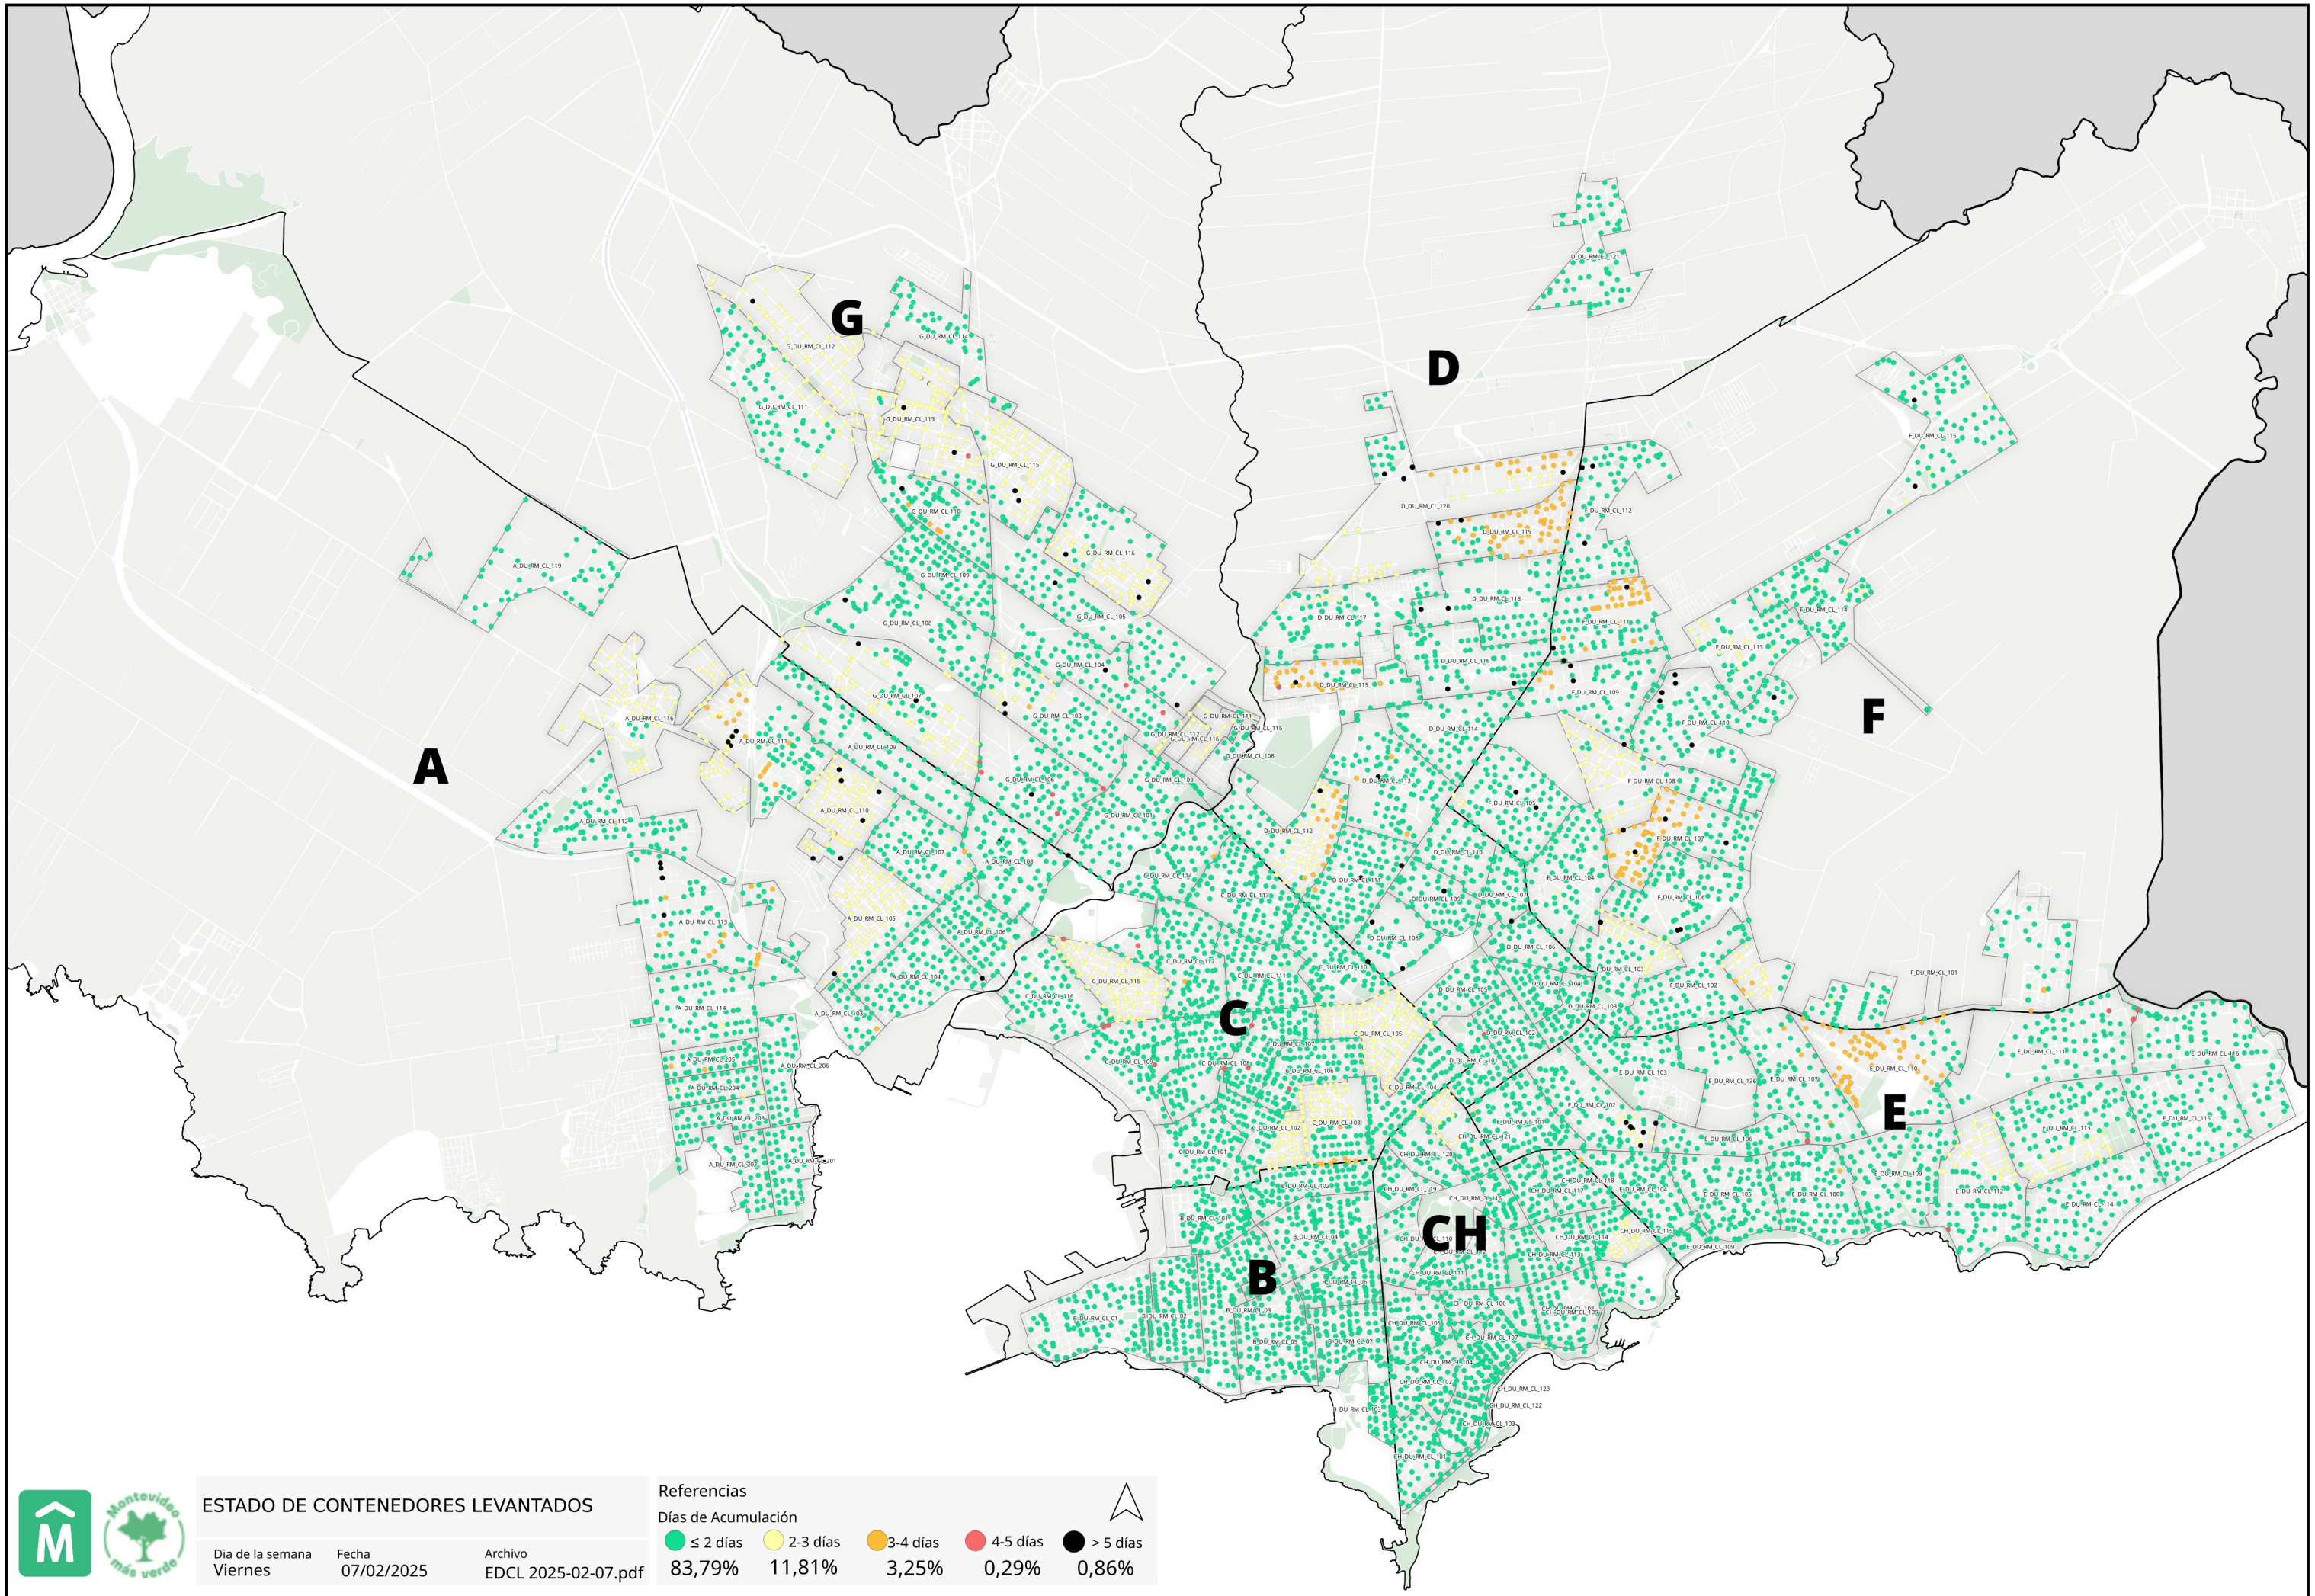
G

D

F

A

C

E

CH

B

G_DU_RM_CL_112
G_DU_RM_CL_111
G_DU_RM_CL_113
G_DU_RM_CL_115
G_DU_RM_CL_110
G_DU_RM_CL_116
G_DU_RM_CL_108
G_DU_RM_CL_105
G_DU_RM_CL_104
G_DU_RM_CL_107
G_DU_RM_CL_103
A_DU_RM_CL_119
A_DU_RM_CL_116
A_DU_RM_CL_109
A_DU_RM_CL_110
A_DU_RM_CL_112
A_DU_RM_CL_107
A_DU_RM_CL_108
A_DU_RM_CL_105
A_DU_RM_CL_113
A_DU_RM_CL_106
A_DU_RM_CL_104
A_DU_RM_CL_114
A_DU_RM_CL_206
A_DU_RM_CL_202
A_DU_RM_CL_201
D_DU_RM_CL_121
D_DU_RM_CL_120
D_DU_RM_CL_119
D_DU_RM_CL_118
D_DU_RM_CL_117
D_DU_RM_CL_116
D_DU_RM_CL_115
D_DU_RM_CL_114
D_DU_RM_CL_113
D_DU_RM_CL_112
D_DU_RM_CL_110
D_DU_RM_CL_108
D_DU_RM_CL_106
D_DU_RM_CL_105
D_DU_RM_CL_104
D_DU_RM_CL_103
D_DU_RM_CL_102
D_DU_RM_CL_101
F_DU_RM_CL_115
F_DU_RM_CL_112
F_DU_RM_CL_119
F_DU_RM_CL_113
F_DU_RM_CL_111
F_DU_RM_CL_109
F_DU_RM_CL_110
F_DU_RM_CL_108
F_DU_RM_CL_107
F_DU_RM_CL_105
F_DU_RM_CL_104
F_DU_RM_CL_106
F_DU_RM_CL_103
F_DU_RM_CL_102
F_DU_RM_CL_101
C_DU_RM_CL_115
C_DU_RM_CL_114
C_DU_RM_CL_112
C_DU_RM_CL_111
C_DU_RM_CL_110
C_DU_RM_CL_105
C_DU_RM_CL_107
C_DU_RM_CL_108
C_DU_RM_CL_104
C_DU_RM_CL_103
C_DU_RM_CL_102
C_DU_RM_CL_101
E_DU_RM_CL_111
E_DU_RM_CL_116
E_DU_RM_CL_110
E_DU_RM_CL_107
E_DU_RM_CL_136
E_DU_RM_CL_115
E_DU_RM_CL_113
E_DU_RM_CL_114
E_DU_RM_CL_112
E_DU_RM_CL_109
E_DU_RM_CL_108
E_DU_RM_CL_105
E_DU_RM_CL_106
E_DU_RM_CL_103
E_DU_RM_CL_102
CH_DU_RM_CL_121
CH_DU_RM_CL_120
CH_DU_RM_CL_119
CH_DU_RM_CL_118
CH_DU_RM_CL_117
CH_DU_RM_CL_116
CH_DU_RM_CL_115
CH_DU_RM_CL_114
CH_DU_RM_CL_113
CH_DU_RM_CL_111
CH_DU_RM_CL_110
CH_DU_RM_CL_109
CH_DU_RM_CL_108
CH_DU_RM_CL_107
CH_DU_RM_CL_106
CH_DU_RM_CL_105
CH_DU_RM_CL_104
CH_DU_RM_CL_103
CH_DU_RM_CL_102
CH_DU_RM_CL_101
CH_DU_RM_CL_123
CH_DU_RM_CL_122
B_DU_RM_CL_01
B_DU_RM_CL_02
B_DU_RM_CL_03
B_DU_RM_CL_04
B_DU_RM_CL_05
B_DU_RM_CL_06
B_DU_RM_CL_07
B_DU_RM_CL_10

Montevideo más verde

ESTADO DE CONTENEDORES LEVANTADOS

Dia de la semana
Viernes

Fecha
07/02/2025

Archivo
EDCL 2025-02-07.pdf

Referencias
Días de Acumulación
≤ 2 días 83,79%
2-3 días 11,81%
3-4 días 3,25%
4-5 días 0,29%
> 5 días 0,86%